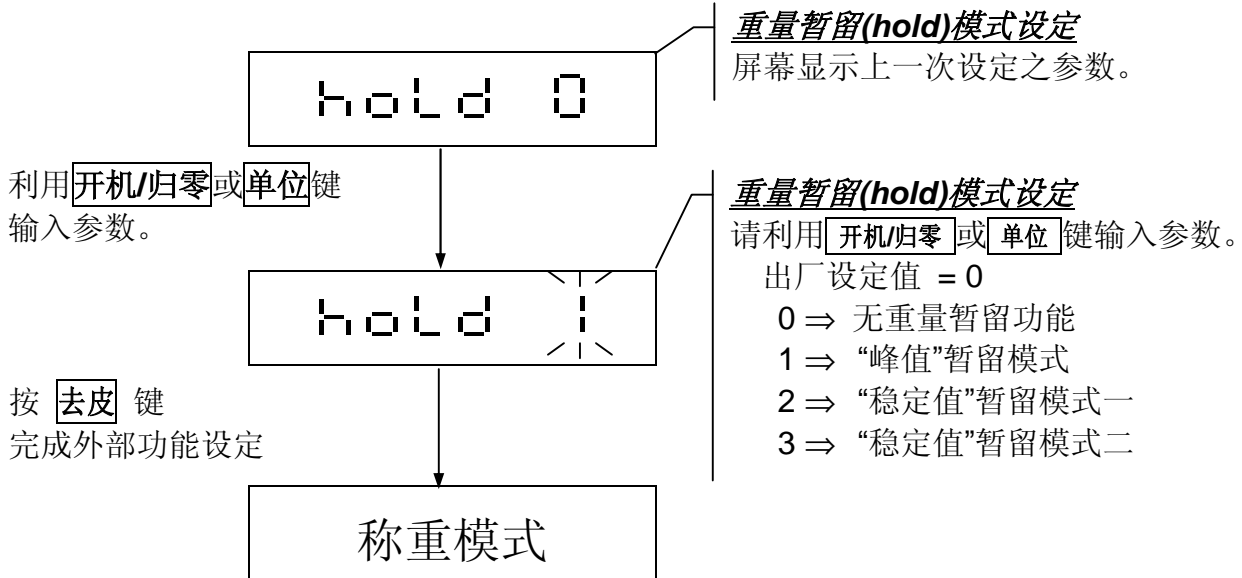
hoLd 0

重量暂留(hold)模式设定
屏幕显示上一次设定之参数。

利用开机/归零或单位键输入参数。

hoLd 1

重量暂留(hold)模式设定
请利用 开机/归零 或 单位 键输入参数。
出厂设定值 = 0
0 ⇒ 无重量暂留功能
1 ⇒ “峰值”暂留模式
2 ⇒ “稳定值”暂留模式一
3 ⇒ “稳定值”暂留模式二

按 去皮 键
完成外部功能设定

称重模式